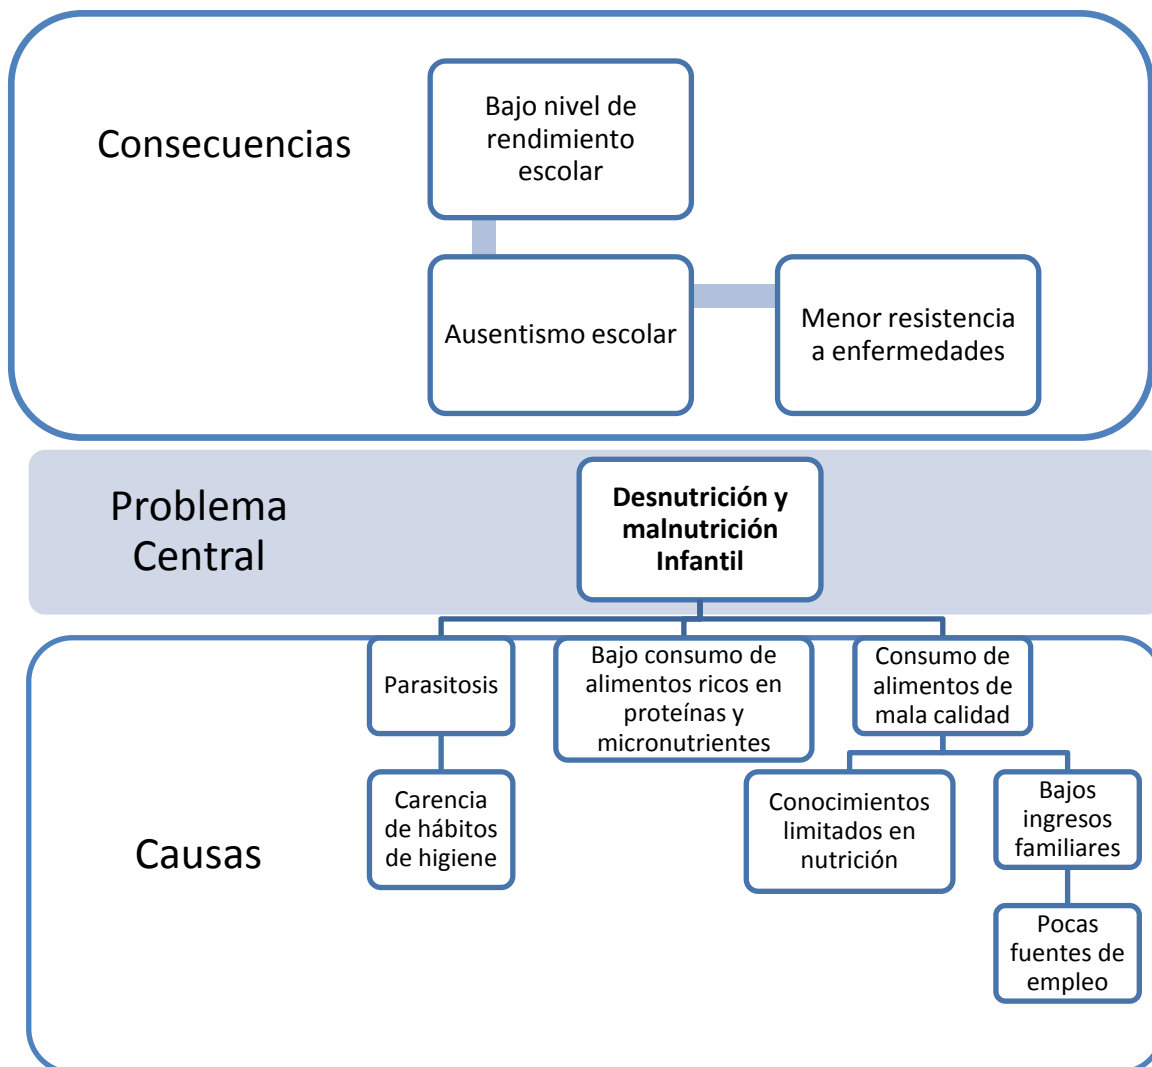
Consecuencias

Bajo nivel de rendimiento escolar

Ausentismo escolar

Menor resistencia a enfermedades

Problema Central

**Desnutrición y malnutrición Infantil**

Parasitosis

Bajo consumo de alimentos ricos en proteínas y micronutrientes

Consumo de alimentos de mala calidad

Carencia de hábitos de higiene

Conocimientos limitados en nutrición

Bajos ingresos familiares

Pocas fuentes de empleo

Causas